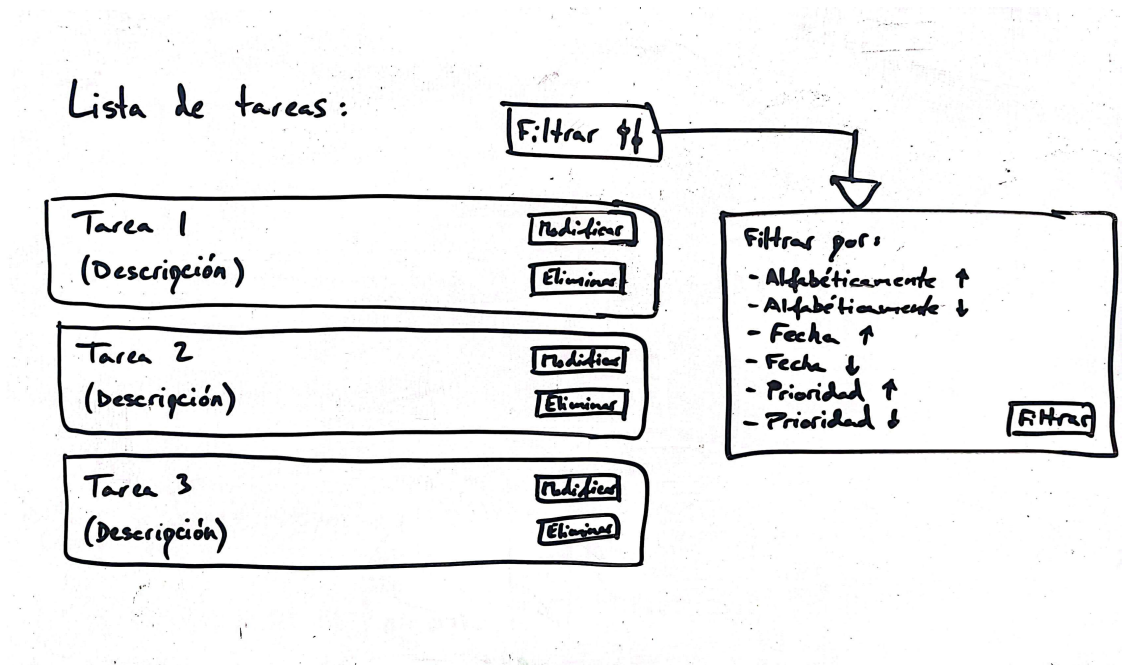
Lista de tareas:

Filtrar ↑↓

Tarea 1
(Descripción)
Modificar
Eliminar

Tarea 2
(Descripción)
Modificar
Eliminar

Tarea 3
(Descripción)
Modificar
Eliminar

Filtrar por:
- Alfabéticamente ↑
- Alfabéticamente ↓
- Fecha ↑
- Fecha ↓
- Prioridad ↑
- Prioridad ↓
Filtrar